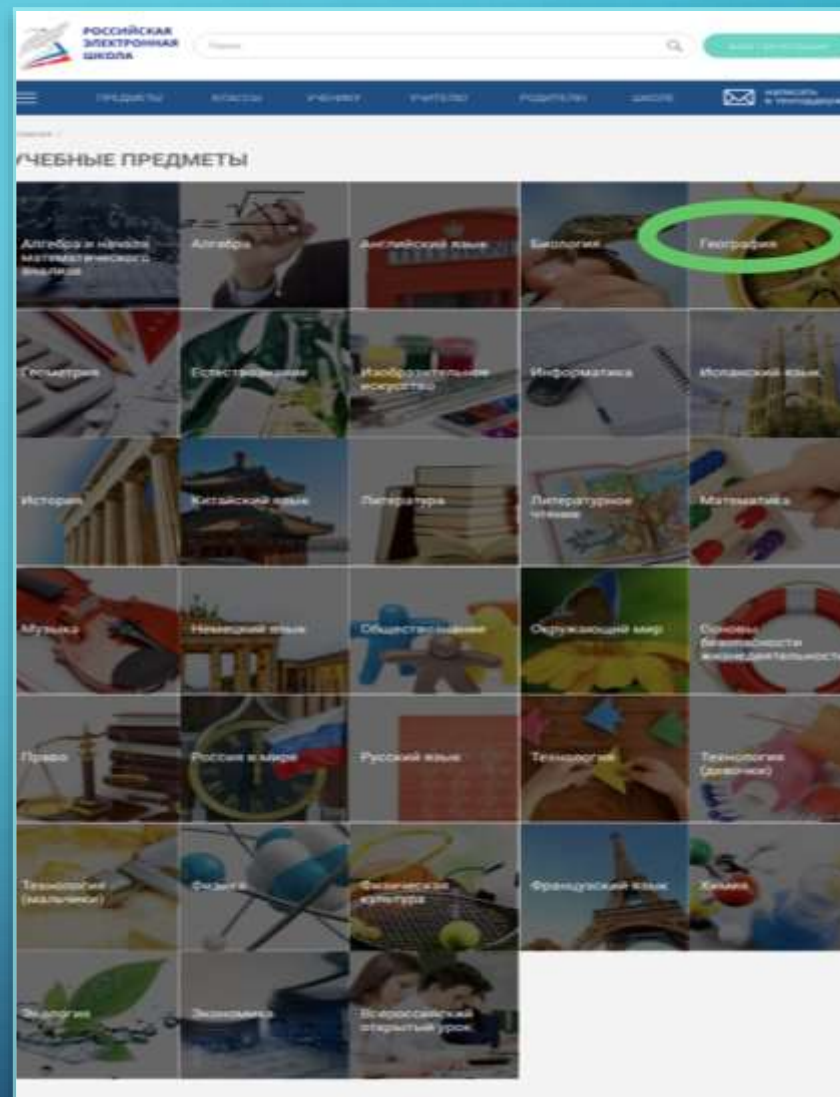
РОССИЙСКАЯ ЭЛЕКТРОННАЯ ШКОЛА

Поиск

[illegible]

ПРЕДМЕТЫ КЛАССЫ УЧЕНИКУ УЧИТЕЛЮ РОДИТЕЛЯМ ШКОЛЕ

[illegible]

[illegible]

УЧЕБНЫЕ ПРЕДМЕТЫ

Алгебра и начала математического анализа

Алгебра

Английский язык

Биология

География

Геометрия

Естествознание

Изобразительное искусство

Информатика

Испанский язык

История

Китайский язык

Литература

Литературное чтение

Математика

Музыка

Немецкий язык

Обществознание

Окружающий мир

Основы безопасности жизнедеятельности

Право

Россия в мире

Русский язык

Технология

Технология (девочки)

Технология (мальчики)

Физика

Физическая культура

Французский язык

Химия

Экология

Экономика

Всероссийский открытый урок